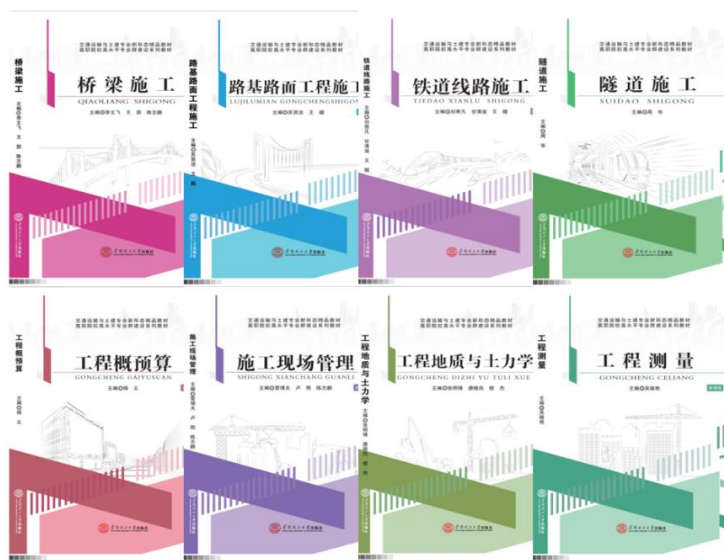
桥梁施工

交通运输与土建专业新形态精品教材
高职院校高水平专业群建设系列教材

桥梁施工
QIAOLIANG SHIGONG

主编 ◎ 李文飞 王 丽 陈志鹏

路基路面工程施工

交通运输与土建专业新形态精品教材
高职院校高水平专业群建设系列教材

路基路面工程施工
LUJILUMIAN GONGCHENGSHIGONG

主编 ◎ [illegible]

铁道线路施工

交通运输与土建专业新形态精品教材
高职院校高水平专业群建设系列教材

铁道线路施工
TIEDAO XIANLU SHIGONG

主编 ◎ 刘增凡 王 鹏

隧道施工

交通运输与土建专业新形态精品教材
高职院校高水平专业群建设系列教材

隧道施工
SUIDAO SHIGONG

主编 ◎ 吴 华

工程概预算

交通运输与土建专业新形态精品教材
高职院校高水平专业群建设系列教材

工程概预算
GONGCHENG GAIYUSUAN

主编 ◎ 杨 文

施工现场管理

交通运输与土建专业新形态精品教材
高职院校高水平专业群建设系列教材

施工现场管理
SHIGONG XIANCHANG GUANLI

主编 ◎ 曾湘夫 卢 刚 陈志鹏

工程地质与土力学

交通运输与土建专业新形态精品教材
高职院校高水平专业群建设系列教材

工程地质与土力学
GONGCHENG DIZHI YU TULI XUE

主编 ◎ 张明娟 唐晓英 程 杰

工程测量

交通运输与土建专业新形态精品教材
高职院校高水平专业群建设系列教材

工程测量
GONGCHENG CELIANG

主编 ◎ 吴晓艳